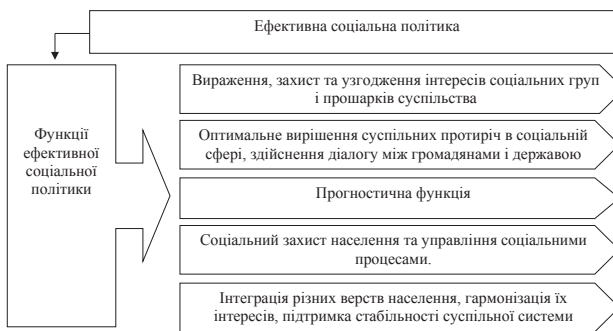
Ефективна соціальна політика

Функції ефективної соціальної політики

Вираження, захист та узгодження інтересів соціальних груп і прошарків суспільства

Оптимальне вирішення суспільних протиріч в соціальній сфері, здійснення діалогу між громадянами і державою

Прогностична функція

Соціальний захист населення та управління соціальними процесами.

Інтеграція різних верств населення, гармонізація їх інтересів, підтримка стабільності суспільної системи